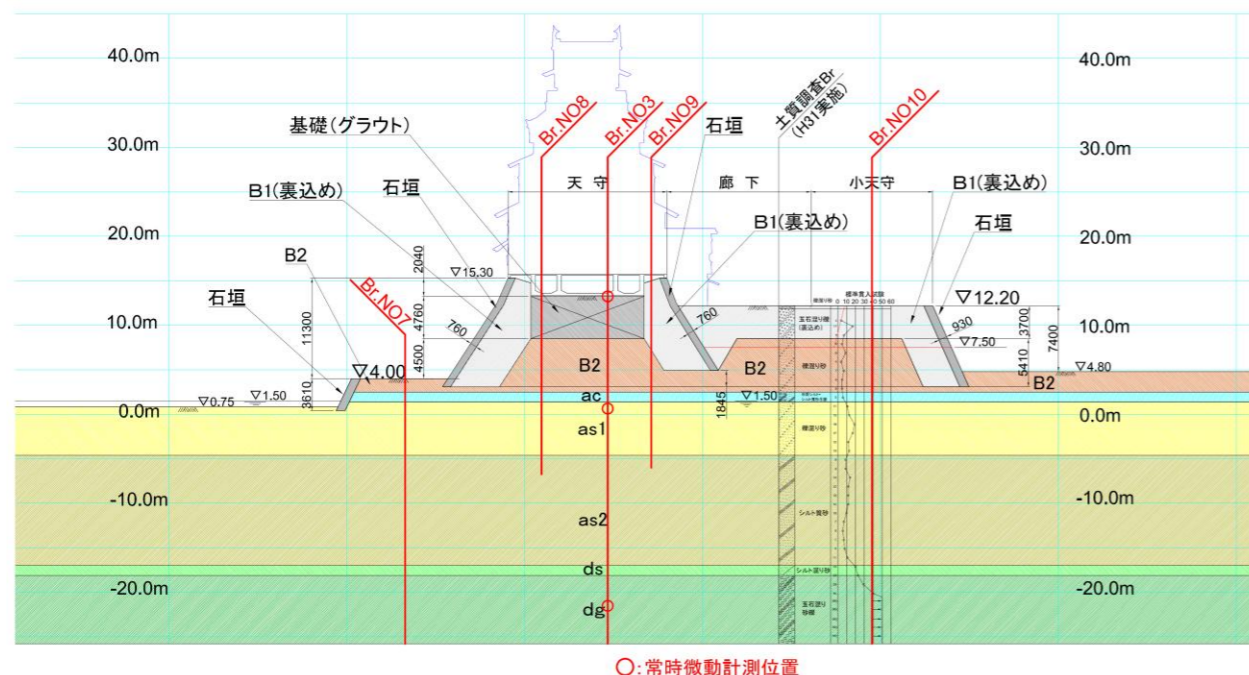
40.0m
40.0m
30.0m
30.0m
20.0m
20.0m
10.0m
10.0m
0.0m
0.0m
-10.0m
-10.0m
-20.0m
-20.0m

Br.NO8
Br.NO3
Br.NO9
土質調査Br (H31実施)
Br.NO10
基礎(グラウト)
石垣
天守
廊下
小天守
B1(裏込め)
石垣
B1(裏込め)
B1(裏込め)
石垣
B2
石垣
Br.NO7
2040
▽15.30
▽12.20
11300
4760
760
760
930
3700
7400
4500
▽7.50
B2
B2
5410
▽4.80
▽4.00
3610
▽1.50
▽0.75
B2
ac
1845
▽1.50
as1
as2
ds
dg
○:常時微動計測位置